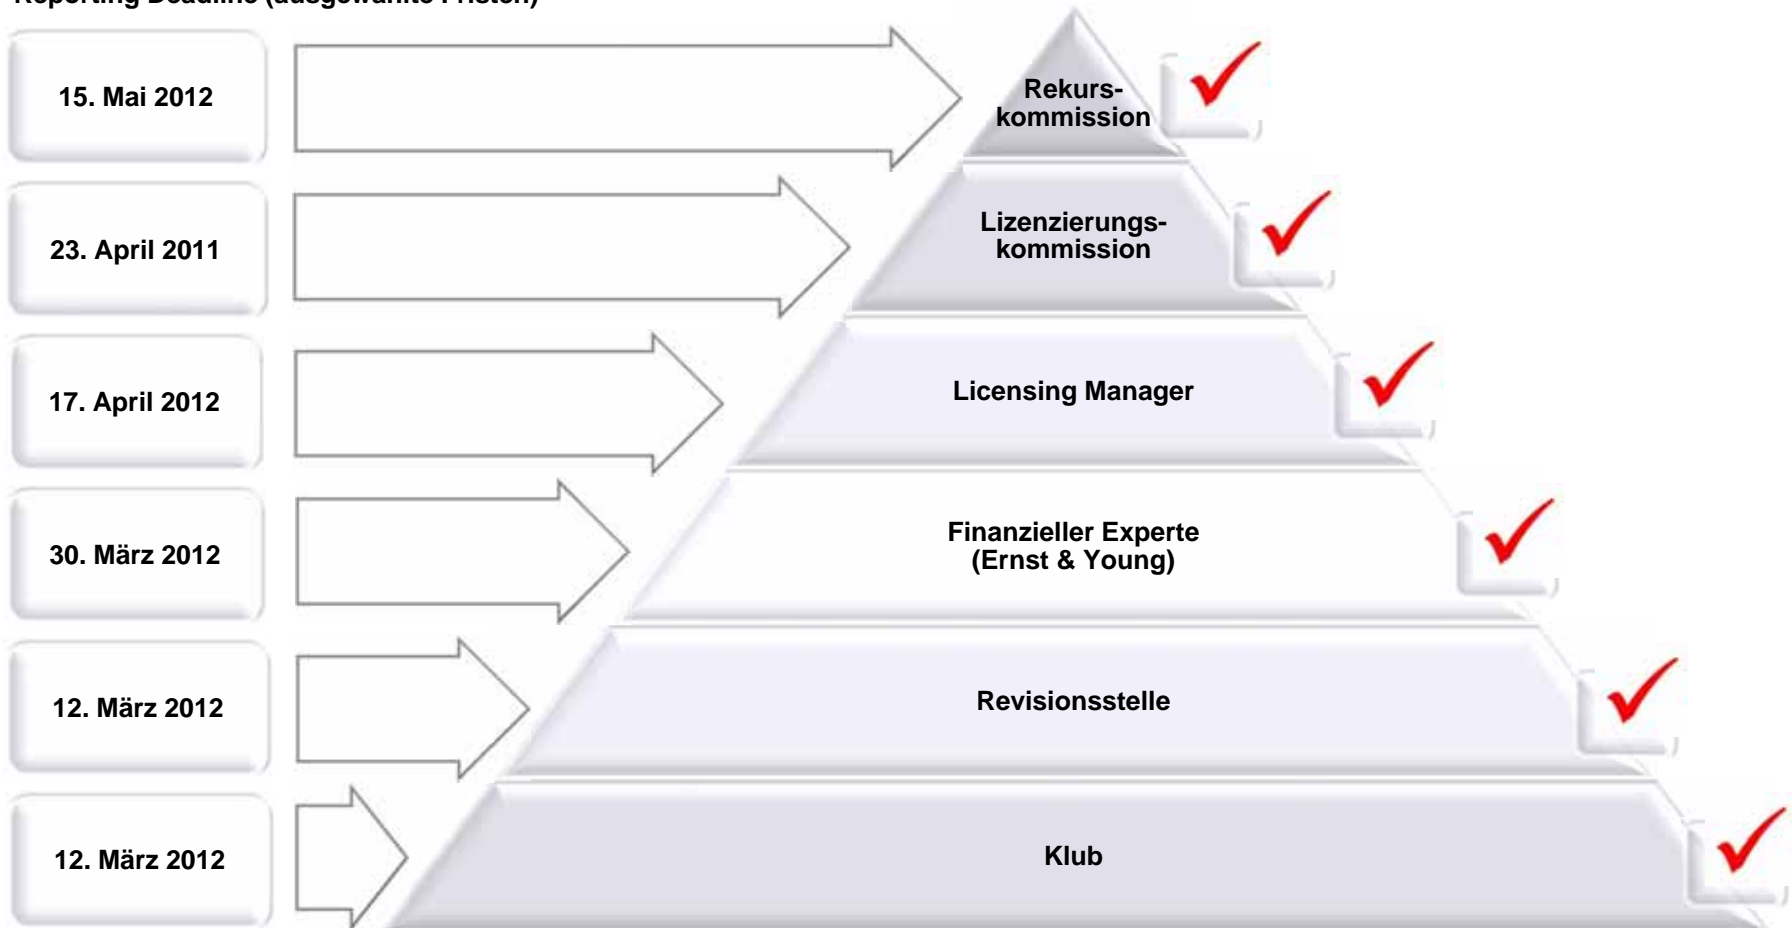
Reporting Deadline (ausgewählte Fristen)

15. Mai 2012

Rekurskommission

23. April 2011

Lizenzierungskommission

17. April 2012

Licensing Manager

30. März 2012

Finanzieller Experte (Ernst & Young)

12. März 2012

Revisionsstelle

12. März 2012

Klub